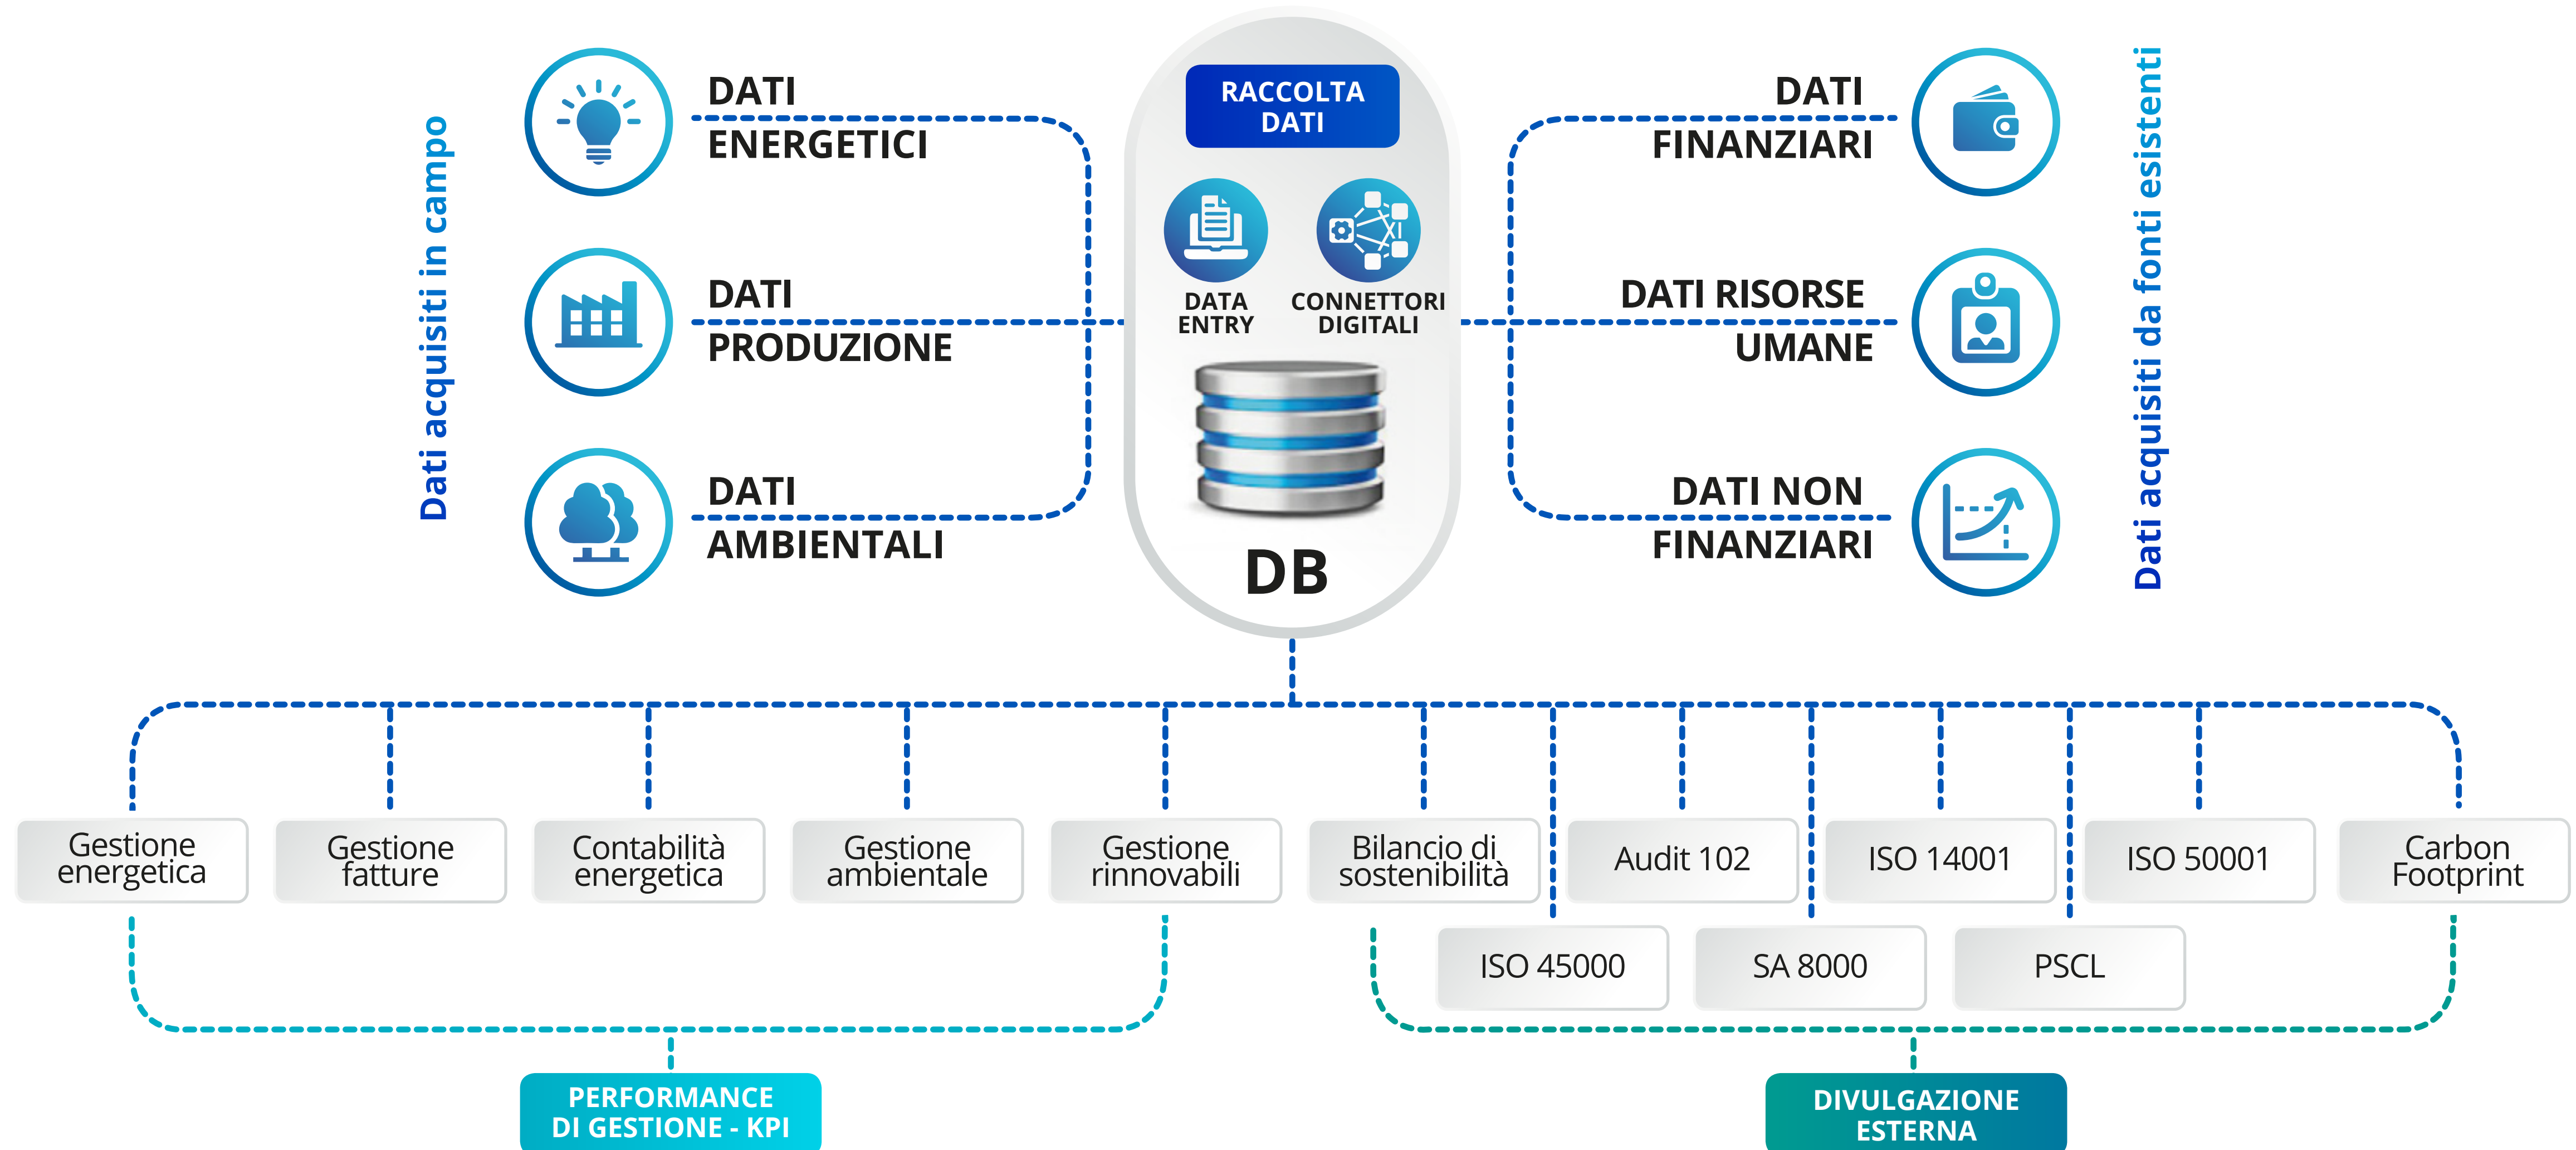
Dati acquisiti in campo

DATI ENERGETICI

DATI PRODUZIONE

DATI AMBIENTALI

RACCOLTA DATI

DATA ENTRY

CONNETTORI DIGITALI

DB

DATI FINANZIARI

DATI RISORSE UMANE

DATI NON FINANZIARI

Dati acquisiti da fonti esistenti

Gestione energetica

Gestione fatture

Contabilità energetica

Gestione ambientale

Gestione rinnovabili

Bilancio di sostenibilità

Audit 102

ISO 14001

ISO 50001

Carbon Footprint

ISO 45000

SA 8000

PSCL

PERFORMANCE DI GESTIONE - KPI

DIVULGAZIONE ESTERNA